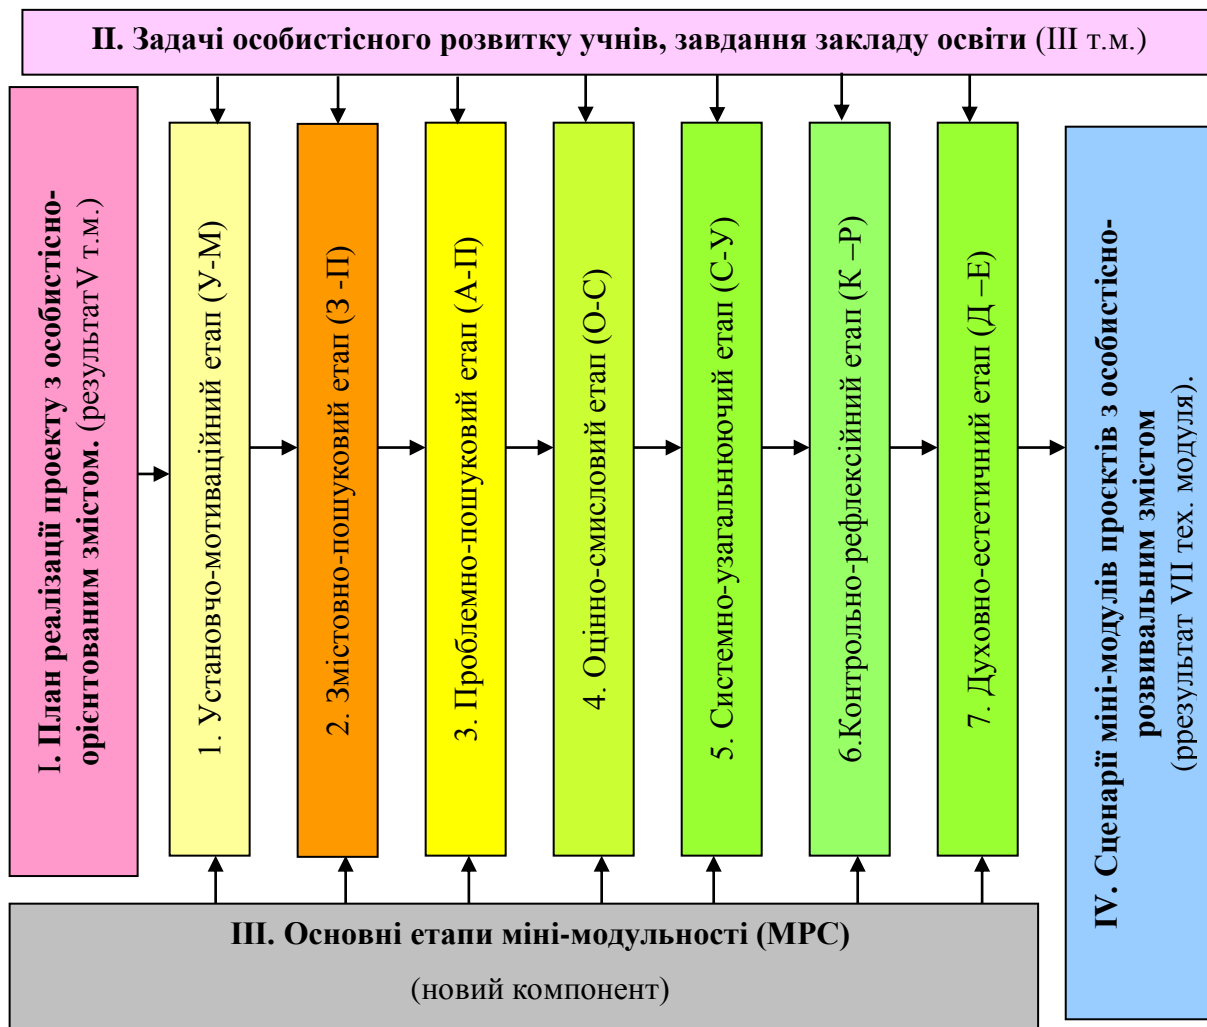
ІІ. Задачі особистісного розвитку учнів, завдання закладу освіти (ІІІ т.м.)

І. План реалізації проекту з особистісно-орієнтованим змістом. (результат V т.м.)

1. Установчо-мотиваційний етап (У-М)

2. Змістовно-пошуковий етап (З -П)

3. Проблемно-пошуковий етап (А-П)

4. Оцінно-смисловий етап (О-С)

5. Системно-узагальнюючий етап (С-У)

6.Контрольно-рефлексійний етап (К –Р)

7. Духовно-естетичний етап (Д –Е)

IV. Сценарії міні-модулів проєктів з особистісно-розвивальним змістом (ррезультат VII тех. модуля).

ІІІ. Основні етапи міні-модульності (МРС)

(новий компонент)